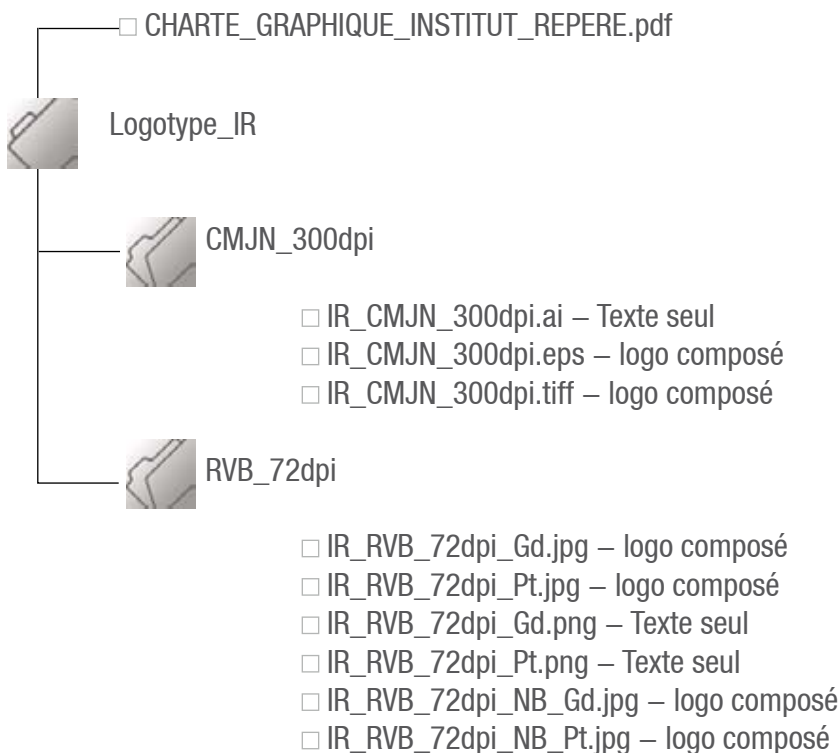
□ CHARTE_GRAPHIQUE_INSTITUT_REPERE.pdf

Logotype_IR

CMJN_300dpi

□ IR_CMJN_300dpi.ai – Texte seul
□ IR_CMJN_300dpi.eps – logo composé
□ IR_CMJN_300dpi.tiff – logo composé

RVB_72dpi

□ IR_RVB_72dpi_Gd.jpg – logo composé
□ IR_RVB_72dpi_Pt.jpg – logo composé
□ IR_RVB_72dpi_Gd.png – Texte seul
□ IR_RVB_72dpi_Pt.png – Texte seul
□ IR_RVB_72dpi_NB_Gd.jpg – logo composé
□ IR_RVB_72dpi_NB_Pt.jpg – logo composé